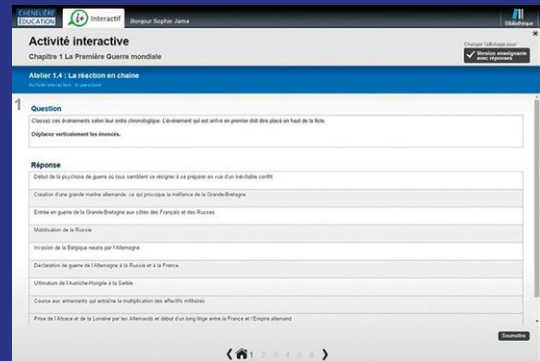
CHENELIÈRE ÉDUCATION

i+ Interactif

Bonjour Sophie Jama

Bibliothèque

Activité interactive

Chapitre 1 La Première Guerre mondiale

Changer l'affichage pour

Version enseignante avec réponses

Atelier 1.4 : La réaction en chaîne

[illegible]

1

Question

Classez ces événements selon leur ordre chronologique. L'événement qui est arrivé en premier doit être placé en haut de la liste.

Déplacez verticalement les énoncés.

Réponse

Début de la psychose de guerre où tous semblent se résigner à se préparer en vue d'un inévitable conflit.

Création d'une grande marine allemande, ce qui provoque la méfiance de la Grande-Bretagne.

Entrée en guerre de la Grande-Bretagne aux côtés des Français et des Russes.

Mobilisation de la Russie

Invasion de la Belgique neutre par l'Allemagne.

Déclaration de guerre de l'Allemagne à la Russie et à la France.

Ultimatum de l'Autriche-Hongrie à la Serbie.

Course aux armements qui entraîne la multiplication des effectifs militaires

Prise de l'Alsace et de la Lorraine par les Allemands et début d'un long litige entre la France et l'Empire allemand

Soumettre

1 2 3 4 5 6